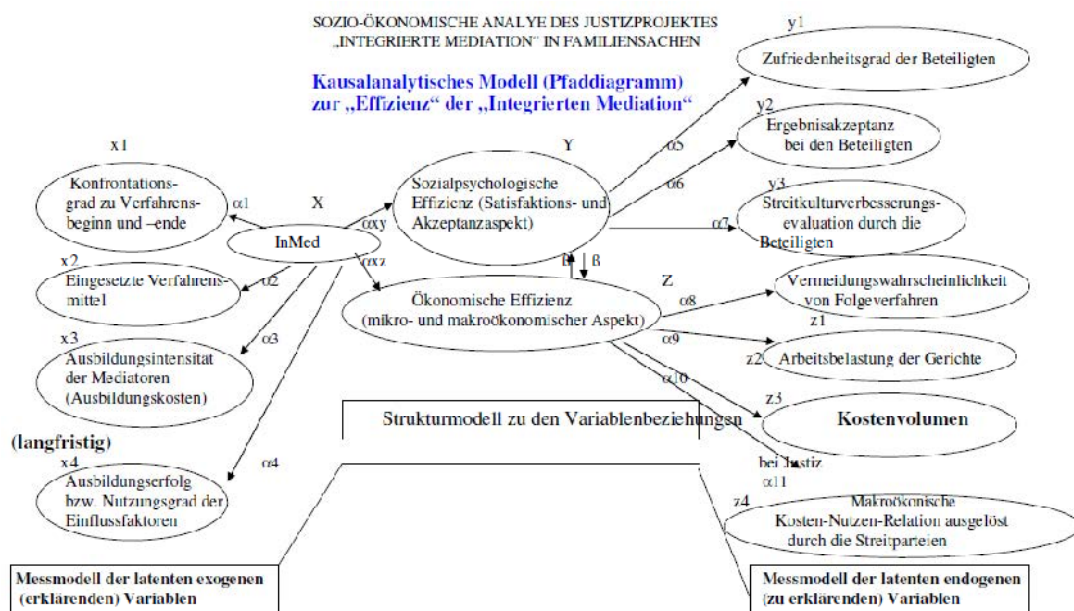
SOZIO-ÖKONOMISCHE ANALYE DES JUSTIZPROJEKTES „INTEGRIERTE MEDIATION" IN FAMILIENSACHEN

Kausalanalytisches Modell (Pfaddiagramm) zur „Effizienz" der „Integrierten Mediation"

x1
Konfrontationsgrad zu Verfahrensbeginn und –ende

α1

X

InMed

x2
Eingesetzte Verfahrensmittel

α2

x3
Ausbildungsintensität der Mediatoren (Ausbildungskosten)

α3

(langfristig)

x4
Ausbildungserfolg bzw. Nutzungsgrad der Einflussfaktoren

α4

αxy

αxz

Y

Sozialpsychologische Effizienz (Satisfaktions- und Akzeptanzaspekt)

ß ß

Z

Ökonomische Effizienz (mikro- und makroökonomischer Aspekt)

Strukturmodell zu den Variablenbeziehungen

y1
Zufriedenheitsgrad der Beteiligten

α5

y2
Ergebnisakzeptanz bei den Beteiligten

α6

y3
Streitkulturverbesserungsevaluation durch die Beteiligten

α7

α8

Vermeidungswahrscheinlichkeit von Folgeverfahren

z1

α9

z2 Arbeitsbelastung der Gerichte

α10

z3

Kostenvolumen

bei Justiz

α11

z4
Makroökonische Kosten-Nutzen-Relation ausgelöst durch die Streitparteien

Messmodell der latenten exogenen (erklärenden) Variablen

Messmodell der latenten endogenen (zu erklärenden) Variablen